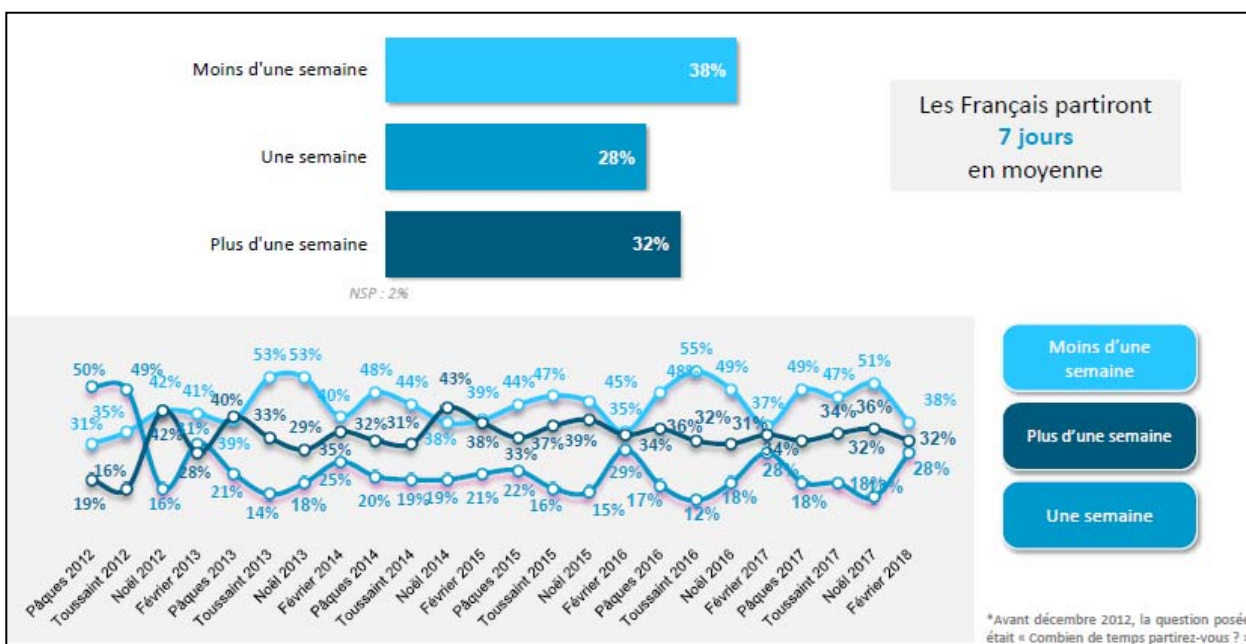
Moins d'une semaine 38%

Une semaine 28%

Plus d'une semaine 32%

NSP : 2%

Les Français partiront
7 jours
en moyenne

50% 31% 35% 16% 19% 49% 42% 16% 42% 41% 31% 28% 40% 39% 21% 53% 33% 14% 53% 29% 18% 40% 35% 25% 48% 32% 20% 44% 31% 19% 43% 38% 19% 39% 38% 21% 44% 33% 22% 47% 37% 16% 39% 15% 45% 35% 29% 48% 34% 17% 55% 36% 12% 49% 32% 18% 31% 37% 28% 34% 49% 18% 47% 34% 51% 36% 32% 18% 17% 38% 32% 28%

Pâques 2012, Toussaint 2012, Noël 2012, Février 2013, Pâques 2013, Toussaint 2013, Noël 2013, Février 2014, Pâques 2014, Toussaint 2014, Noël 2014, Février 2015, Pâques 2015, Toussaint 2015, Noël 2015, Février 2016, Pâques 2016, Toussaint 2016, Noël 2016, Février 2017, Pâques 2017, Toussaint 2017, Noël 2017, Février 2018

Moins d'une semaine

Plus d'une semaine

Une semaine

*Avant décembre 2012, la question posé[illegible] était « Combien de temps partirez-vous ? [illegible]